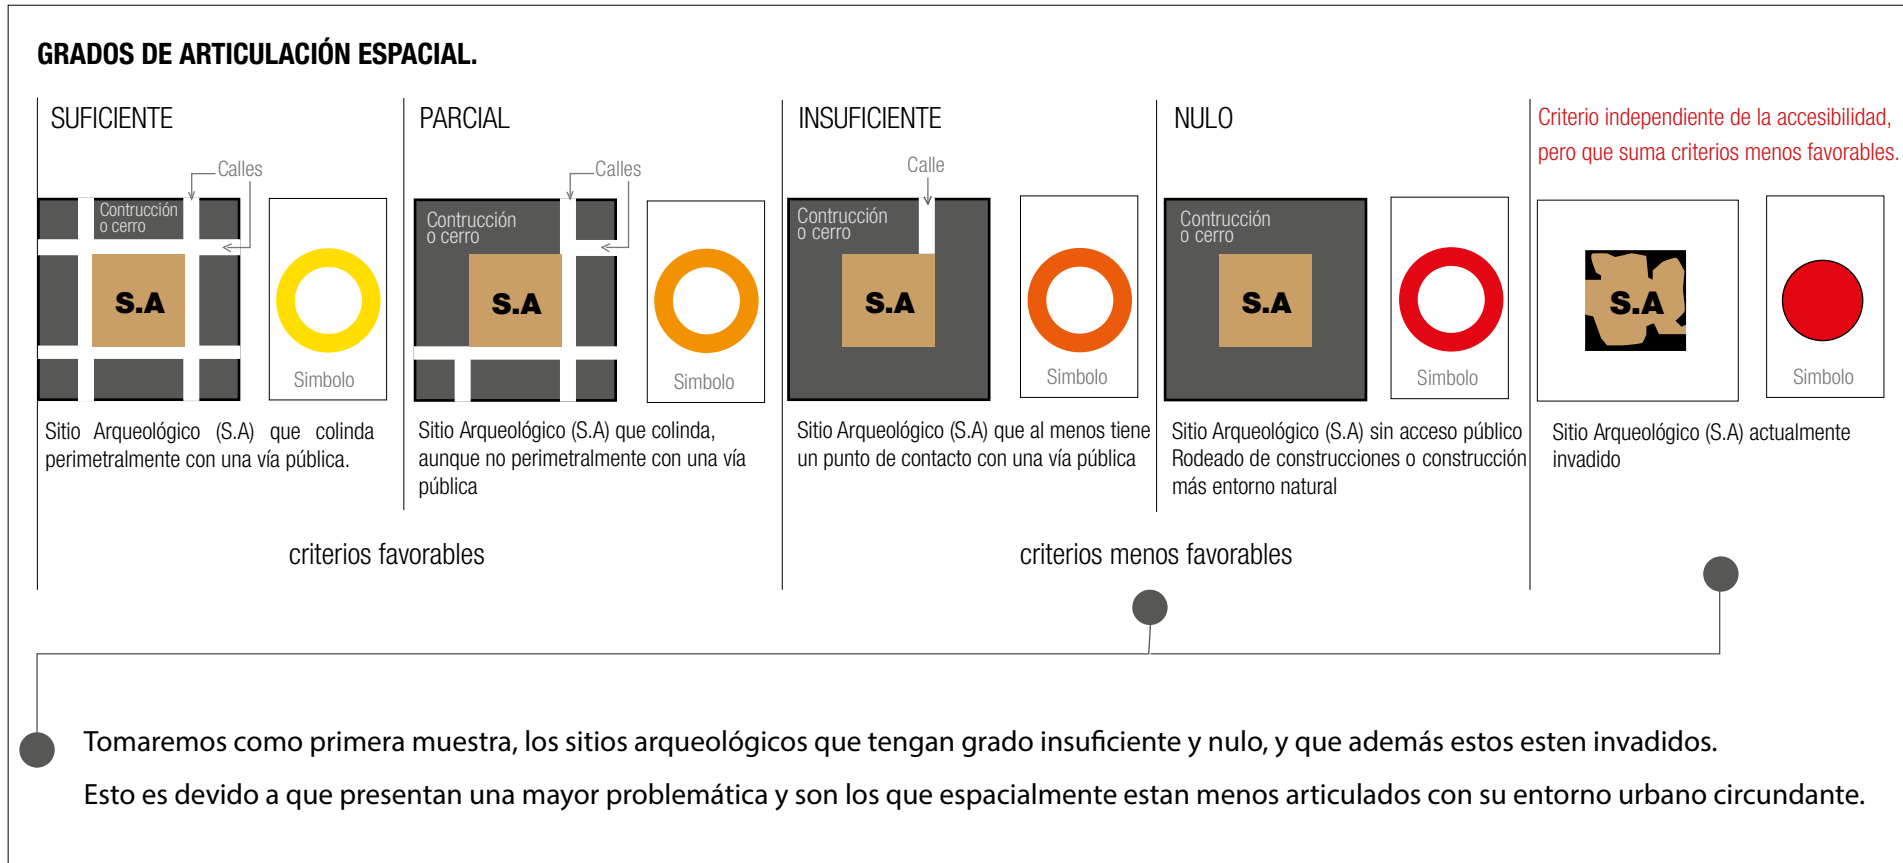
GRADOS DE ARTICULACIÓN ESPACIAL.

SUFICIENTE

Calles

Contrucción o cerro

S.A

Simbolo

Sitio Arqueológico (S.A) que colinda perimetralmente con una vía pública.

PARCIAL

Calles

Contrucción o cerro

S.A

Simbolo

Sitio Arqueológico (S.A) que colinda, aunque no perimetralmente con una vía pública

INSUFICIENTE

Calle

Contrucción o cerro

S.A

Simbolo

Sitio Arqueológico (S.A) que al menos tiene un punto de contacto con una vía pública

NULO

Contrucción o cerro

S.A

Simbolo

Sitio Arqueológico (S.A) sin acceso público Rodeado de construcciones o construcción más entorno natural

Criterio independiente de la accesibilidad, pero que suma criterios menos favorables.

S.A

Simbolo

Sitio Arqueológico (S.A) actualmente invadido

criterios favorables

criterios menos favorables

Tomaremos como primera muestra, los sitios arqueológicos que tengan grado insuficiente y nulo, y que además estos esten invadidos.

Esto es devido a que presentan una mayor problemática y son los que espacialmente estan menos articulados con su entorno urbano circundante.